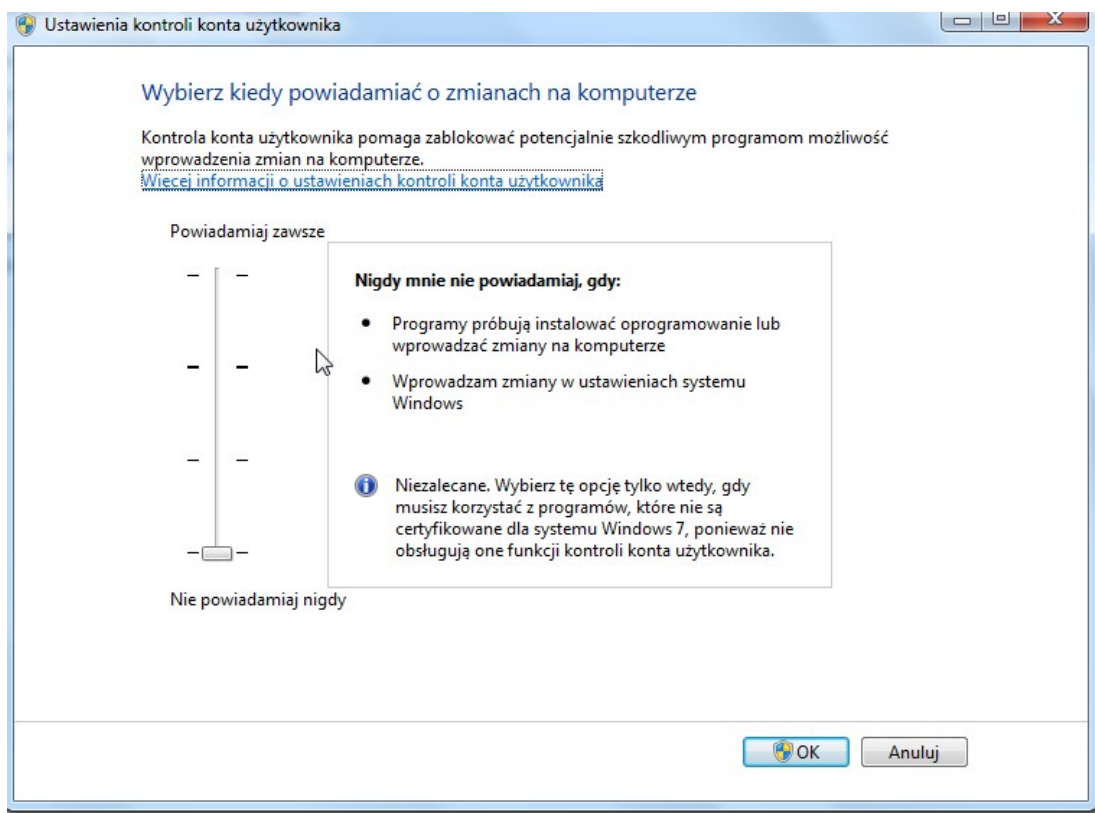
Ustawienia kontroli konta użytkownika

Wybierz kiedy powiadamiać o zmianach na komputerze

Kontrola konta użytkownika pomaga zablokować potencjalnie szkodliwym programom możliwość wprowadzenia zmian na komputerze.
Więcej informacji o ustawieniach kontroli konta użytkownika

Powiadamiaj zawsze

Nigdy mnie nie powiadamiaj, gdy:

• Programy próbują instalować oprogramowanie lub wprowadzać zmiany na komputerze

• Wprowadzam zmiany w ustawieniach systemu Windows

Niezalecane. Wybierz tę opcję tylko wtedy, gdy musisz korzystać z programów, które nie są certyfikowane dla systemu Windows 7, ponieważ nie obsługują one funkcji kontroli konta użytkownika.

Nie powiadamiaj nigdy

OK
Anuluj